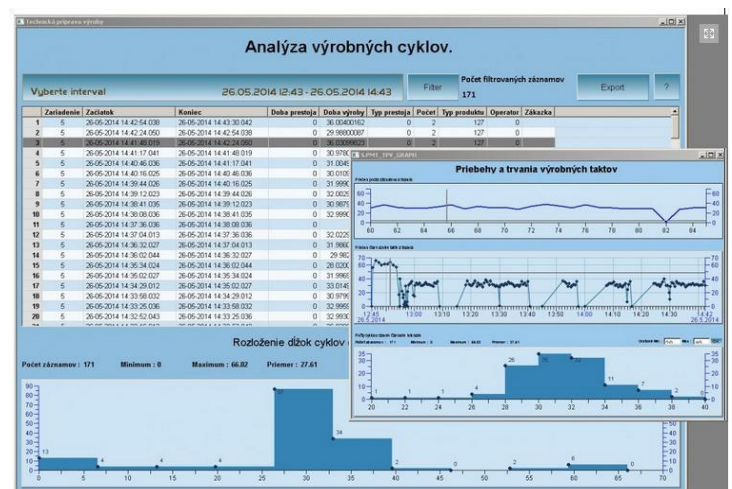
Technická príprava výroby

Analýza výrobných cyklov.

Vyberte interval 26.05.2014 12:43 - 26.05.2014 14:43 Filter Počet filtrovaných záznamov 171 Export ?

| | Zariadenie | Začiatok | Koniec | Doba prestoja | Doba výroby | Typ prestoja | Počet | Typ produktu | Operator | Zákazka |
|---|---|---|---|---|---|---|---|---|---|---|
| 1 | 5 | 26-05-2014 14:42:54.038 | 26-05-2014 14:43:30.042 | 0 | 36.00400162 | 0 | 2 | 127 | 0 | |
| 2 | 5 | 26-05-2014 14:42:24.050 | 26-05-2014 14:42:54.038 | 0 | 29.98800087 | 0 | 2 | 127 | 0 | |
| 3 | 5 | 26-05-2014 14:41:48.019 | 26-05-2014 14:42:24.050 | 0 | 36.03099823 | 0 | 2 | 127 | 0 | |
| 4 | 5 | 26-05-2014 14:41:17.041 | 26-05-2014 14:41:48.019 | 0 | 30.9780 | | | | | |
| 5 | 5 | 26-05-2014 14:40:46.036 | 26-05-2014 14:41:17.041 | 0 | 31.0049 | | | | | |
| 6 | 5 | 26-05-2014 14:40:16.025 | 26-05-2014 14:40:46.036 | 0 | 30.0109 | | | | | |
| 7 | 5 | 26-05-2014 14:39:44.026 | 26-05-2014 14:40:16.025 | 0 | 31.9990 | | | | | |
| 8 | 5 | 26-05-2014 14:39:12.023 | 26-05-2014 14:39:44.026 | 0 | 32.0029 | | | | | |
| 9 | 5 | 26-05-2014 14:38:41.035 | 26-05-2014 14:39:12.023 | 0 | 30.9879 | | | | | |
| 10 | 5 | 26-05-2014 14:38:08.036 | 26-05-2014 14:38:41.035 | 0 | 32.9990 | | | | | |
| 11 | 5 | 26-05-2014 14:37:36.036 | 26-05-2014 14:38:08.036 | 0 | | | | | | |
| 12 | 5 | 26-05-2014 14:37:04.013 | 26-05-2014 14:37:36.036 | 0 | 32.0229 | | | | | |
| 13 | 5 | 26-05-2014 14:36:32.027 | 26-05-2014 14:37:04.013 | 0 | 31.9860 | | | | | |
| 14 | 5 | 26-05-2014 14:36:02.044 | 26-05-2014 14:36:32.027 | 0 | 29.982 | | | | | |
| 15 | 5 | 26-05-2014 14:35:34.024 | 26-05-2014 14:36:02.044 | 0 | 28.0200 | | | | | |
| 16 | 5 | 26-05-2014 14:35:02.027 | 26-05-2014 14:35:34.024 | 0 | 31.9969 | | | | | |
| 17 | 5 | 26-05-2014 14:34:29.012 | 26-05-2014 14:35:02.027 | 0 | 33.0149 | | | | | |
| 18 | 5 | 26-05-2014 14:33:58.032 | 26-05-2014 14:34:29.012 | 0 | 30.9799 | | | | | |
| 19 | 5 | 26-05-2014 14:33:25.036 | 26-05-2014 14:33:58.032 | 0 | 32.9959 | | | | | |
| 20 | 5 | 26-05-2014 14:32:52.043 | 26-05-2014 14:33:25.036 | 0 | 32.9930 | | | | | |

Rozloženie dĺžok cyklov

Počet záznamov : 171 Minimum : 0 Maximum : 66.02 Priemer : 27.61

13 4 4 4 87 34 2 0 2 6 0

0 5 10 15 20 25 30 35 40 45 50 55 60 65 70

TLPH1_TPV_GRAPH

Priebehy a trvania výrobných taktov

60 62 64 66 68 70 72 74 76 78 80 82 84

12:45 26.5.2014 13:00 13:10 13:20 13:30 13:40 13:50 14:00 14:10 14:20 14:30 14:42 26.5.2014

1 1 1 4 26 35 32 11 7 2 0

20 22 24 26 28 30 32 34 36 38 40